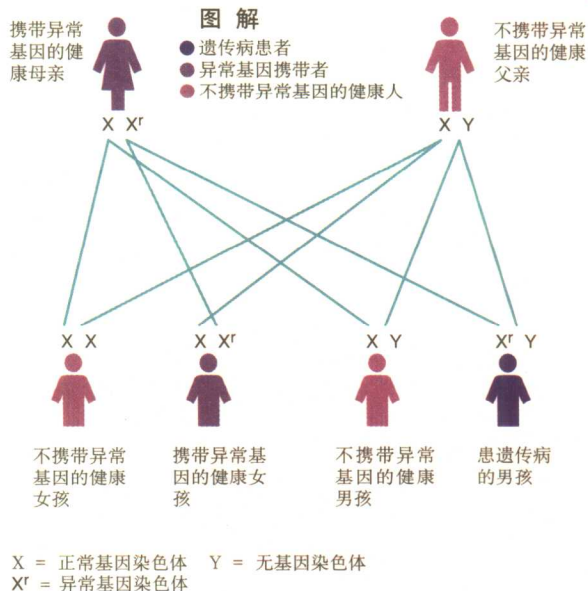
携带异常基因的健康母亲

图 解
遗传病患者
异常基因携带者
不携带异常基因的健康人

不携带异常基因的健康父亲

X $X^r$

X Y

X X

X $X^r$

X Y

$X^r$ Y

不携带异常基因的健康女孩

携带异常基因的健康女孩

不携带异常基因的健康男孩

患遗传病的男孩

X = 正常基因染色体 Y = 无基因染色体
$X^r$ = 异常基因染色体